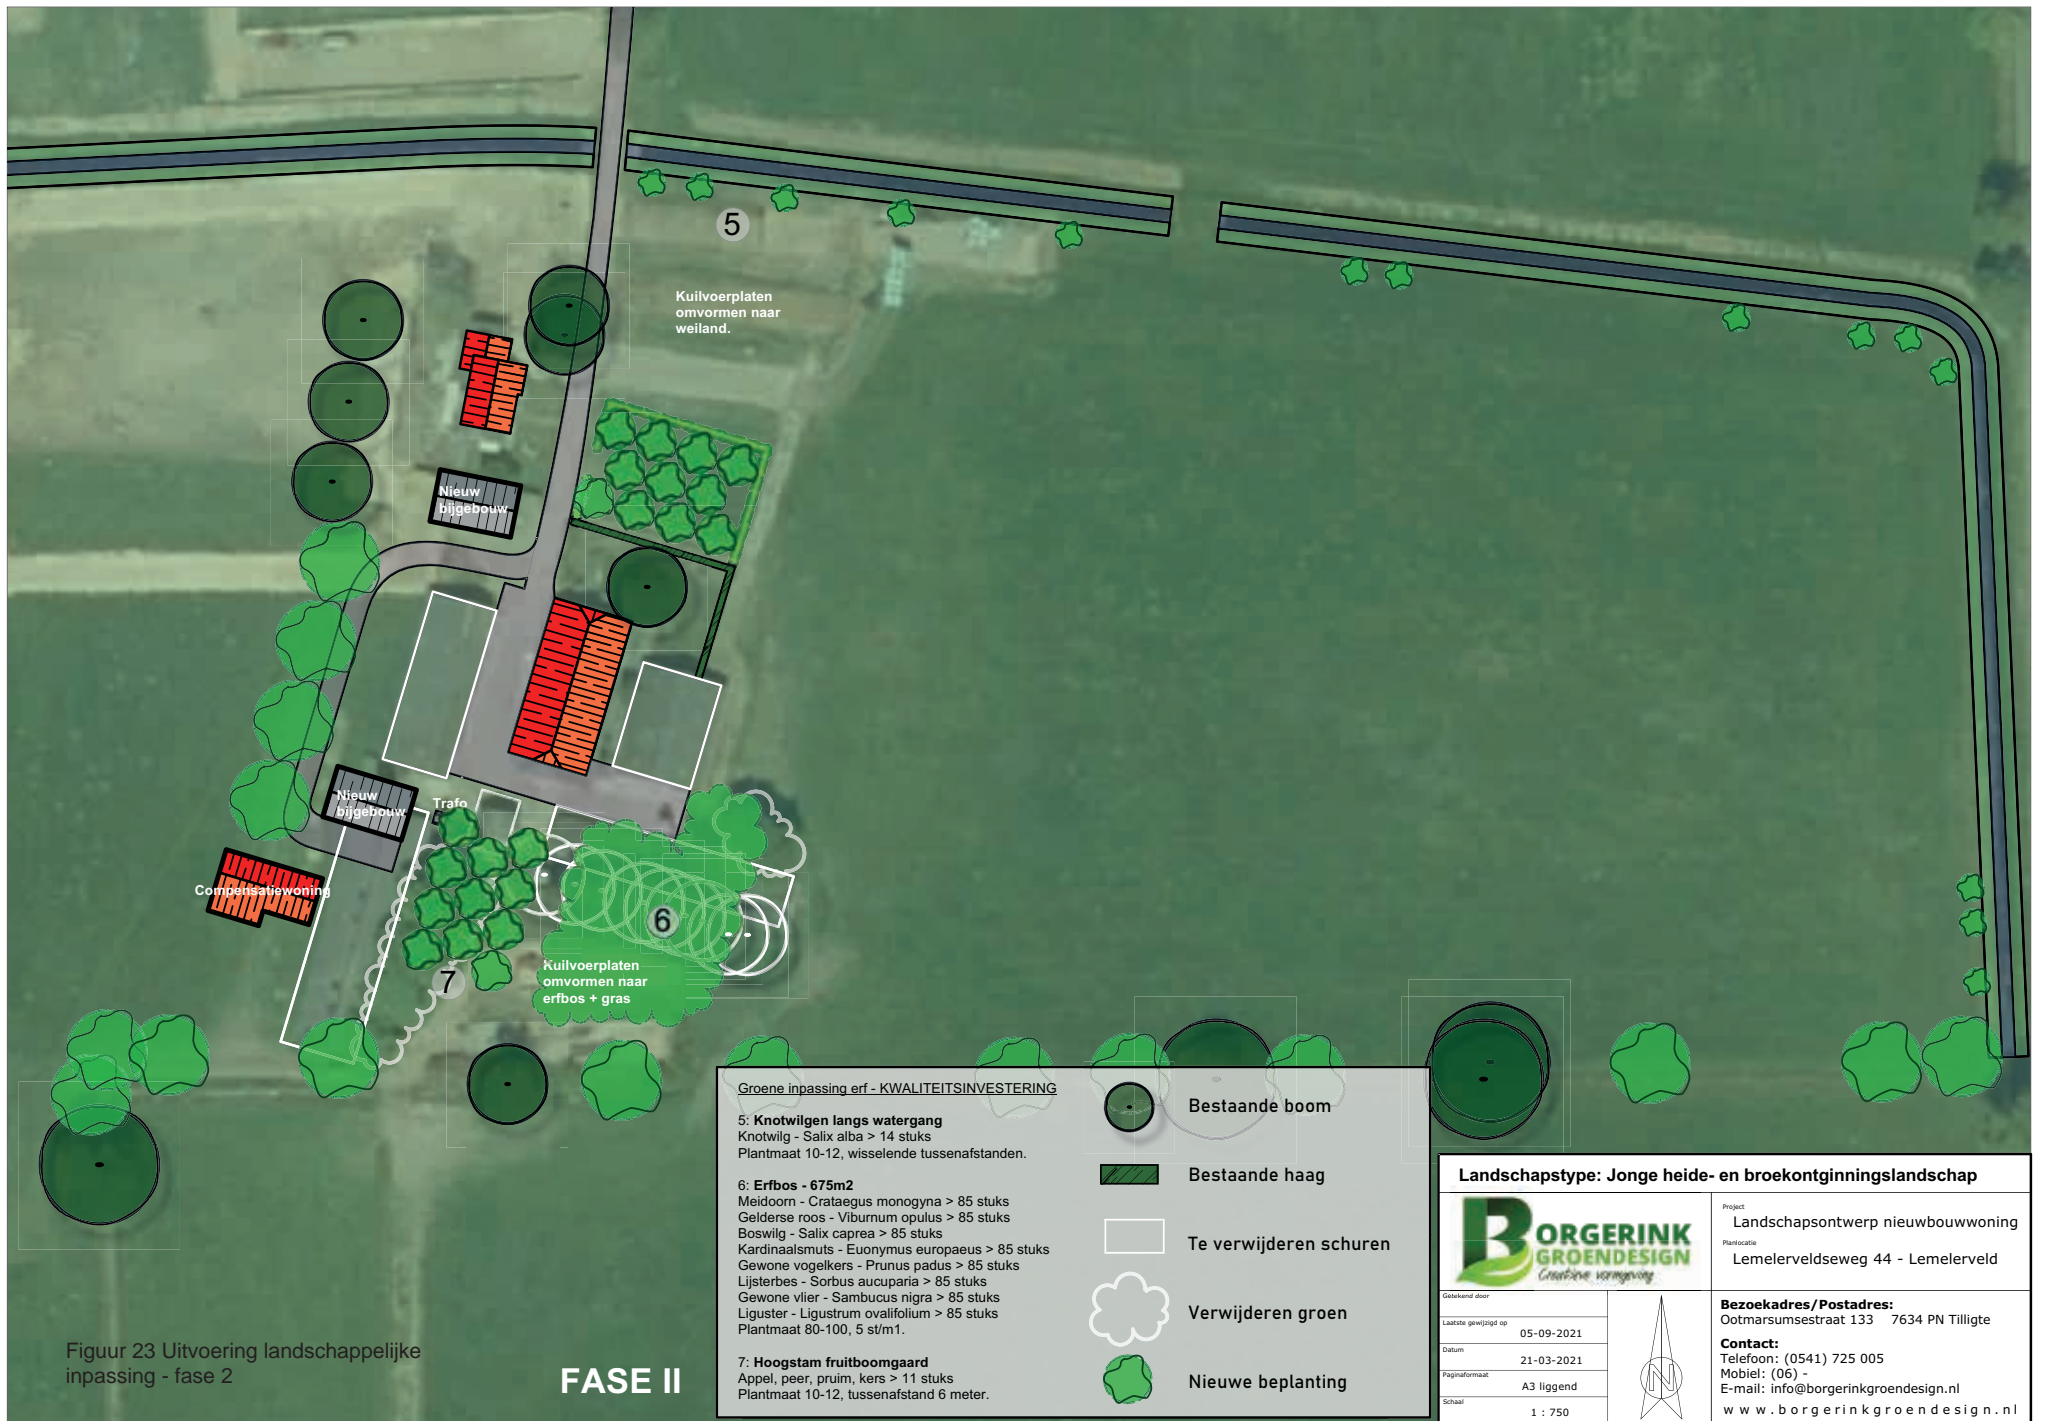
5

Kuilvoerplaten omvormen naar weiland.

Nieuw bijgebouw

Nieuw bijgebouw

Trafo

Compensatiewoning

6

7

Kuilvoerplaten omvormen naar erfbos + gras

Groene inpassing erf - KWALITEITSINVESTERING

5: Knotwilgen langs watergang
Knotwilg - Salix alba > 14 stuks
Plantmaat 10-12, wisselende tussenafstanden.

6: Erfbos - 675m2
Meidoorn - Crataegus monogyna > 85 stuks
Gelderse roos - Viburnum opulus > 85 stuks
Boswilg - Salix caprea > 85 stuks
Kardinaalsmuts - Euonymus europaeus > 85 stuks
Gewone vogelkers - Prunus padus > 85 stuks
Lijsterbes - Sorbus aucuparia > 85 stuks
Gewone vlier - Sambucus nigra > 85 stuks
Liguster - Ligustrum ovalifolium > 85 stuks
Plantmaat 80-100, 5 st/m1.

7: Hoogstam fruitboomgaard
Appel, peer, pruim, kers > 11 stuks
Plantmaat 10-12, tussenafstand 6 meter.

Bestaande boom
Bestaande haag
Te verwijderen schuren
Verwijderen groen
Nieuwe beplanting

Figuur 23 Uitvoering landschappelijke inpassing - fase 2

FASE II

Landschapstype: Jonge heide- en broekontginningslandschap

BORGERINK GROENDESIGN Creatieve vormgeving

Project
Landschapsontwerp nieuwbouwwoning
Planlocatie
Lemelerveldseweg 44 - Lemelerveld

Getekend door
Laatste gewijzigd op 05-09-2021
Datum 21-03-2021
Paginaformaat A3 liggend
Schaal 1 : 750

N

Bezoekadres/Postadres:
Ootmarsumsestraat 133 7634 PN Tilligte
Contact:
Telefoon: (0541) 725 005
Mobiel: (06) -
E-mail: info@borgerinkgroendesign.nl
www.borgerinkgroendesign.nl